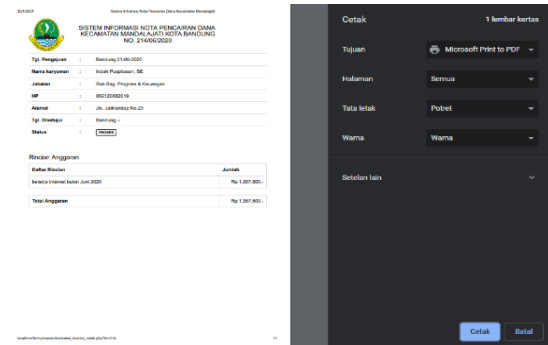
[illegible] Sistem Informasi Nota Pencairan Dana Kecamatan Mandalajati

SISTEM INFORMASI NOTA PENCAIRAN DANA KECAMATAN MANDALAJATI KOTA BANDUNG NO. 214/06/2020

| | | |
|---|---|---|
| Tgl. Pengajuan | : | Bandung 21-06-2020 |
| Nama karyawan | : | Indah Puspitasari, SE |
| Jabatan | : | Sub Bag. Program & Keuangan |
| HP | : | 08212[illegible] |
| Alamat | : | Jln. Jatihandap No.23 |
| Tgl. Disetujui | : | Bandung - |
| Status | : | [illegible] |

Rincian Anggaran

| Daftar Rincian | Jumlah |
|---|---|
| belanja Internet bulan Juni 2020 | Rp 1.267.500,- |
| Total Anggaran | Rp 1.267.500,- |

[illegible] 1/1

Cetak
1 lembar kertas
Tujuan
Microsoft Print to PDF
Halaman
Semua
Tata letak
Potret
Warna
Warna
Setelan lain
Cetak
Batal